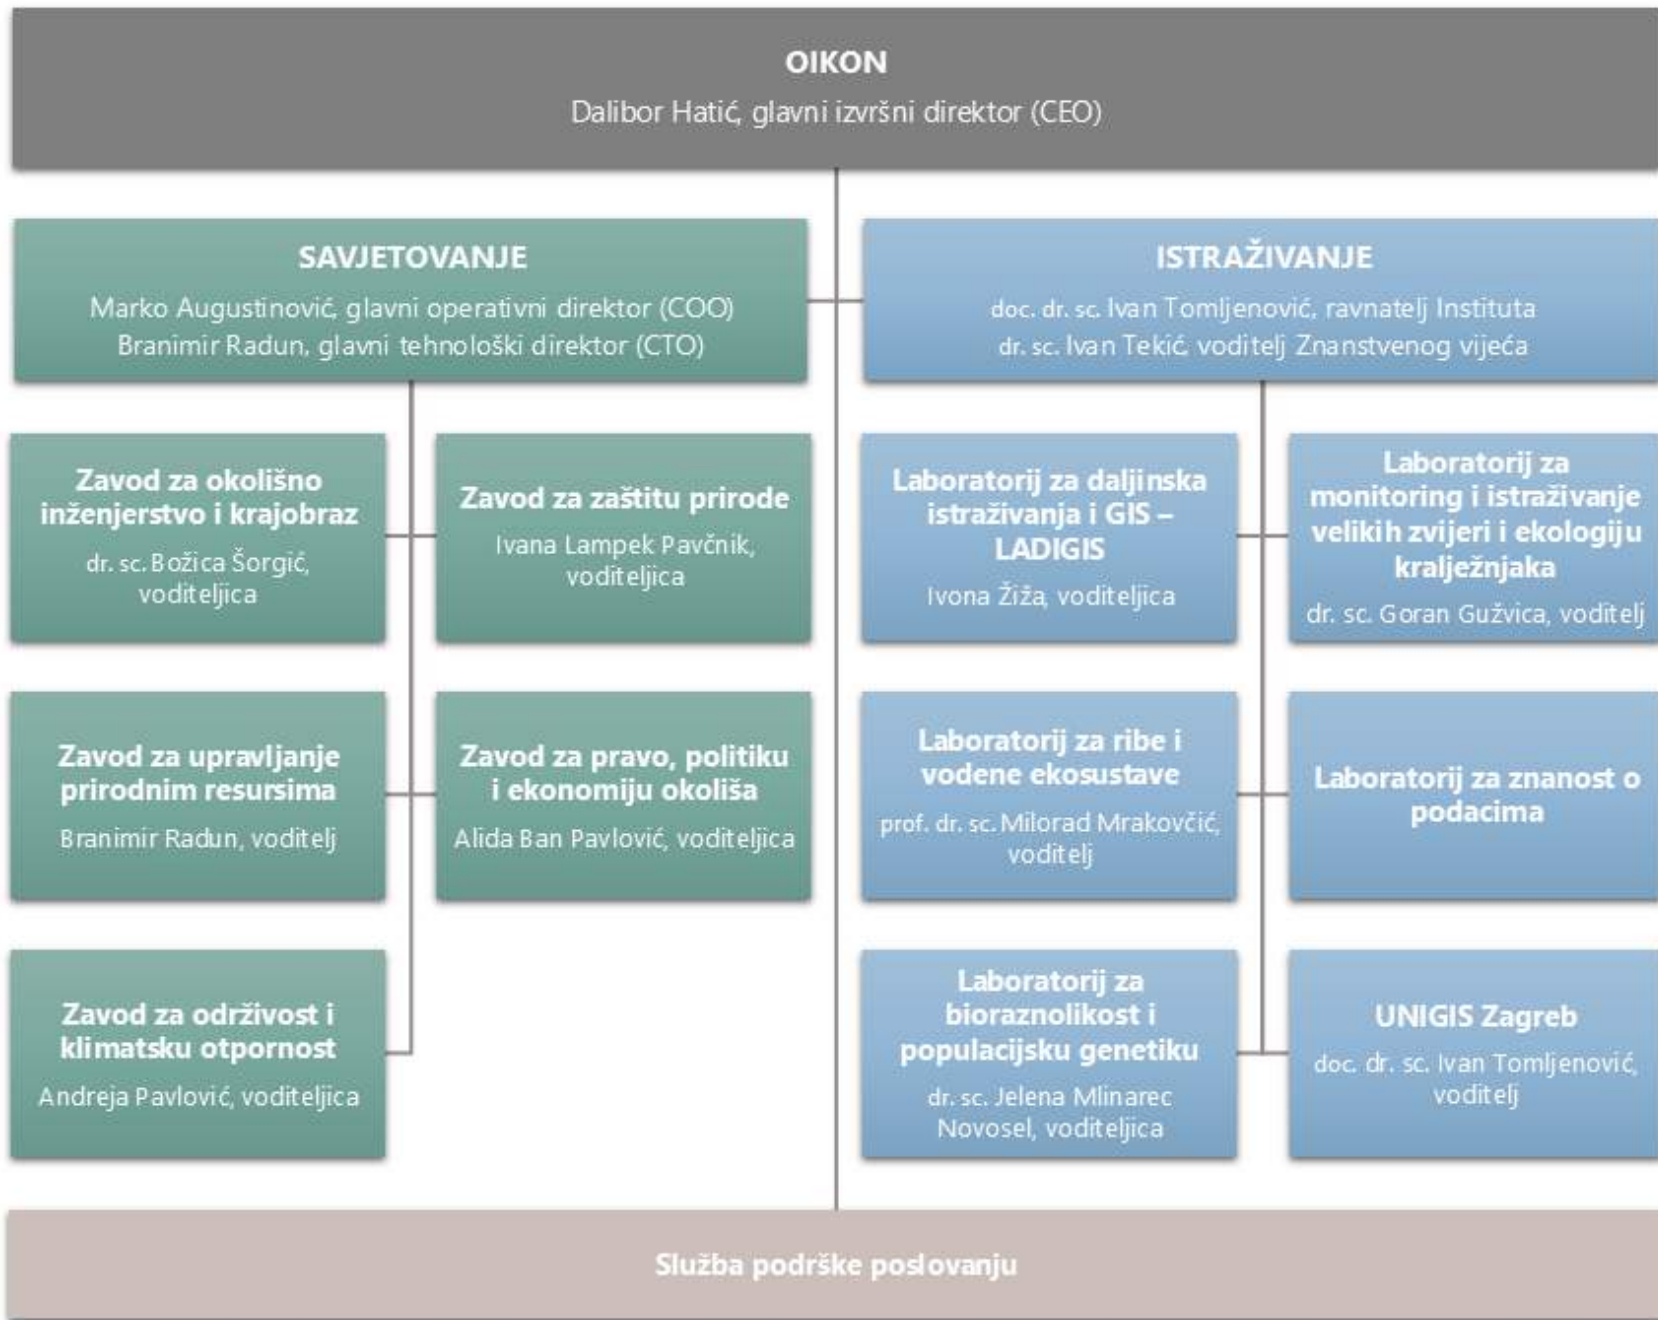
OIKON
Dalibor Hatić, glavni izvršni direktor (CEO)

SAVJETOVANJE
Marko Augustinović, glavni operativni direktor (COO)
Branimir Radun, glavni tehnološki direktor (CTO)

Zavod za okolišno inženjerstvo i krajobraz
dr. sc. Božica Šorgić, voditeljica

Zavod za zaštitu prirode
Ivana Lampek Pavčnik, voditeljica

Zavod za upravljanje prirodnim resursima
Branimir Radun, voditelj

Zavod za pravo, politiku i ekonomiju okoliša
Alida Ban Pavlović, voditeljica

Zavod za održivost i klimatsku otpornost
Andreja Pavlović, voditeljica

ISTRAŽIVANJE
doc. dr. sc. Ivan Tomljenović, ravnatelj Instituta
dr. sc. Ivan Tekić, voditelj Znanstvenog vijeća

Laboratorij za daljinska istraživanja i GIS – LADIGIS
Ivona Žiža, voditeljica

Laboratorij za monitoring i istraživanje velikih zvijeri i ekologiju kralježnjaka
dr. sc. Goran Gužvica, voditelj

Laboratorij za ribe i vodene ekosustave
prof. dr. sc. Milorad Mrakovčić, voditelj

Laboratorij za znanost o podacima

Laboratorij za bioraznolikost i populacijsku genetiku
dr. sc. Jelena Mlinarec Novosel, voditeljica

UNIGIS Zagreb
doc. dr. sc. Ivan Tomljenović, voditelj

Služba podrške poslovanju